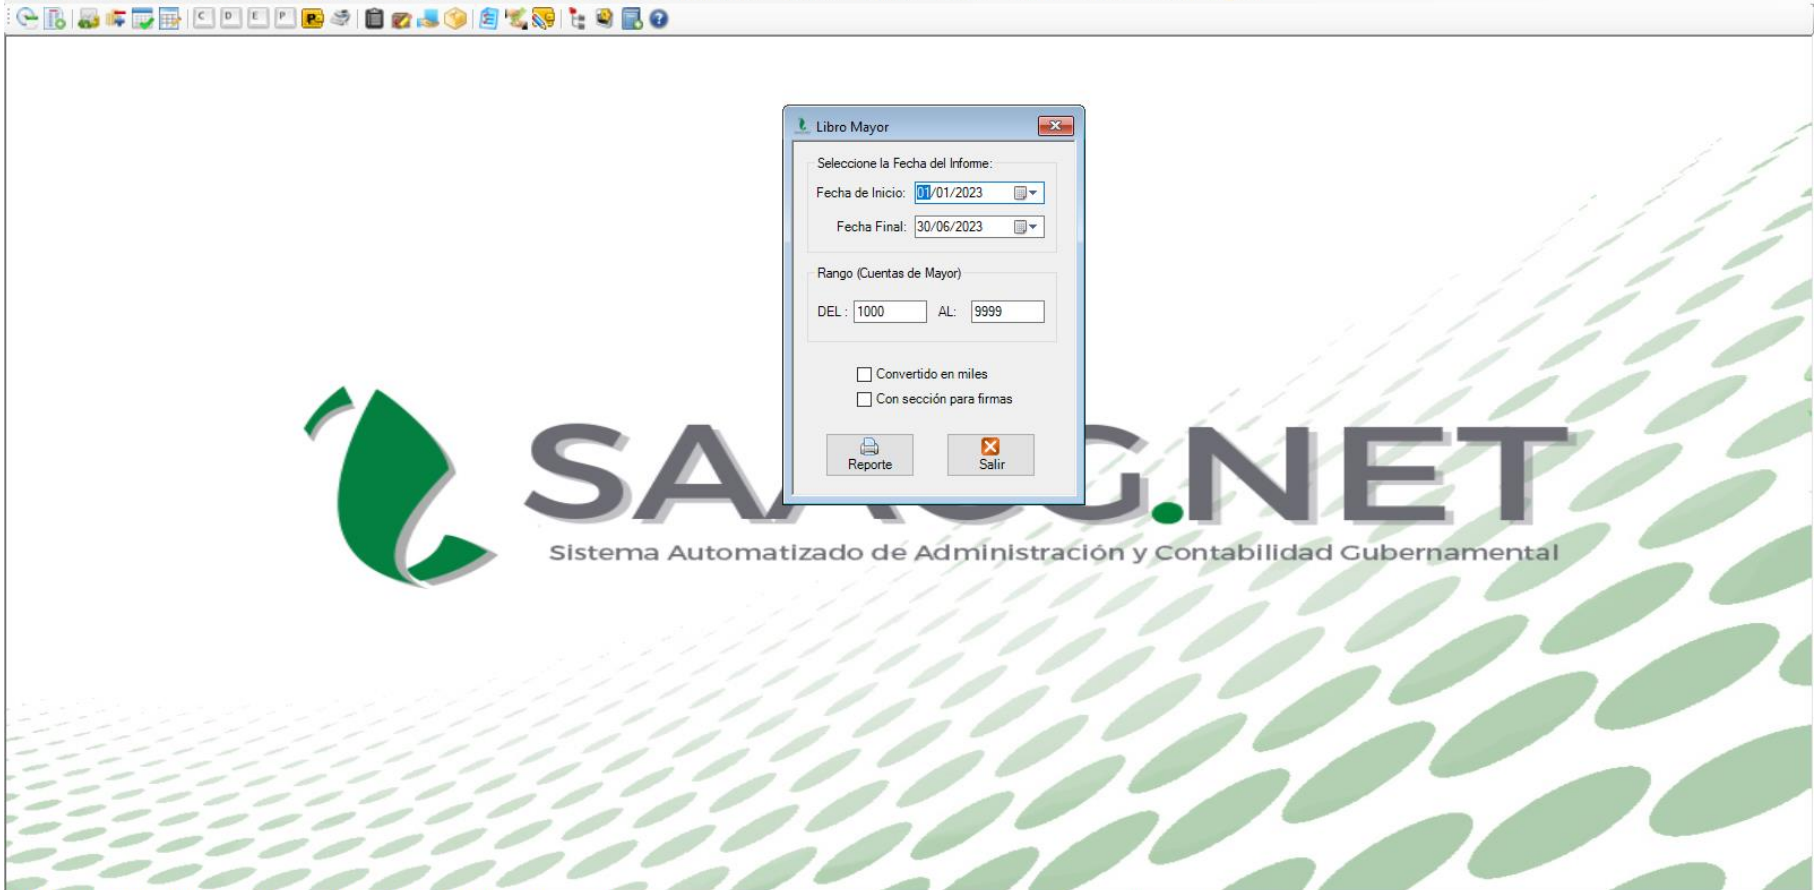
C D E P

Libro Mayor

Seleccione la Fecha del Informe:

Fecha de Inicio: 01/01/2023

Fecha Final: 30/06/2023

Rango (Cuentas de Mayor)

DEL : 1000 AL: 9999

Convertido en miles

Con sección para firmas

Reporte

Salir

SA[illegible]G.NET

Sistema Automatizado de Administración y Contabilidad Gubernamental